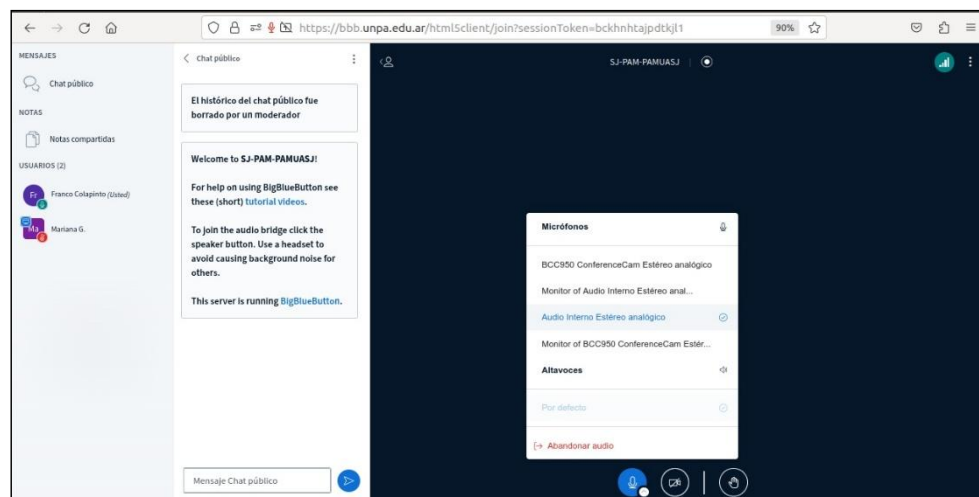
https://bbb.unpa.edu.ar/html5client/join?sessionToken=bckhnhtajpdtkjl1

90%

MENSAJES

Chat público

NOTAS

Notas compartidas

USUARIOS (2)

Fr Franco Colapinto (Usted)

Ma Mariana G.

Chat público

El histórico del chat público fue borrado por un moderador

Welcome to SJ-PAM-PAMUASJ!

For help on using BigBlueButton see these (short) tutorial videos.

To join the audio bridge click the speaker button. Use a headset to avoid causing background noise for others.

This server is running BigBlueButton.

Mensaje Chat público

SJ-PAM-PAMUASJ

Micrófonos

BCC950 ConferenceCam Estéreo analógico

Monitor of Audio Interno Estéreo anal...

Audio Interno Estéreo analógico

Monitor of BCC950 ConferenceCam Estér...

Altavoces

Por defecto

Abandonar audio